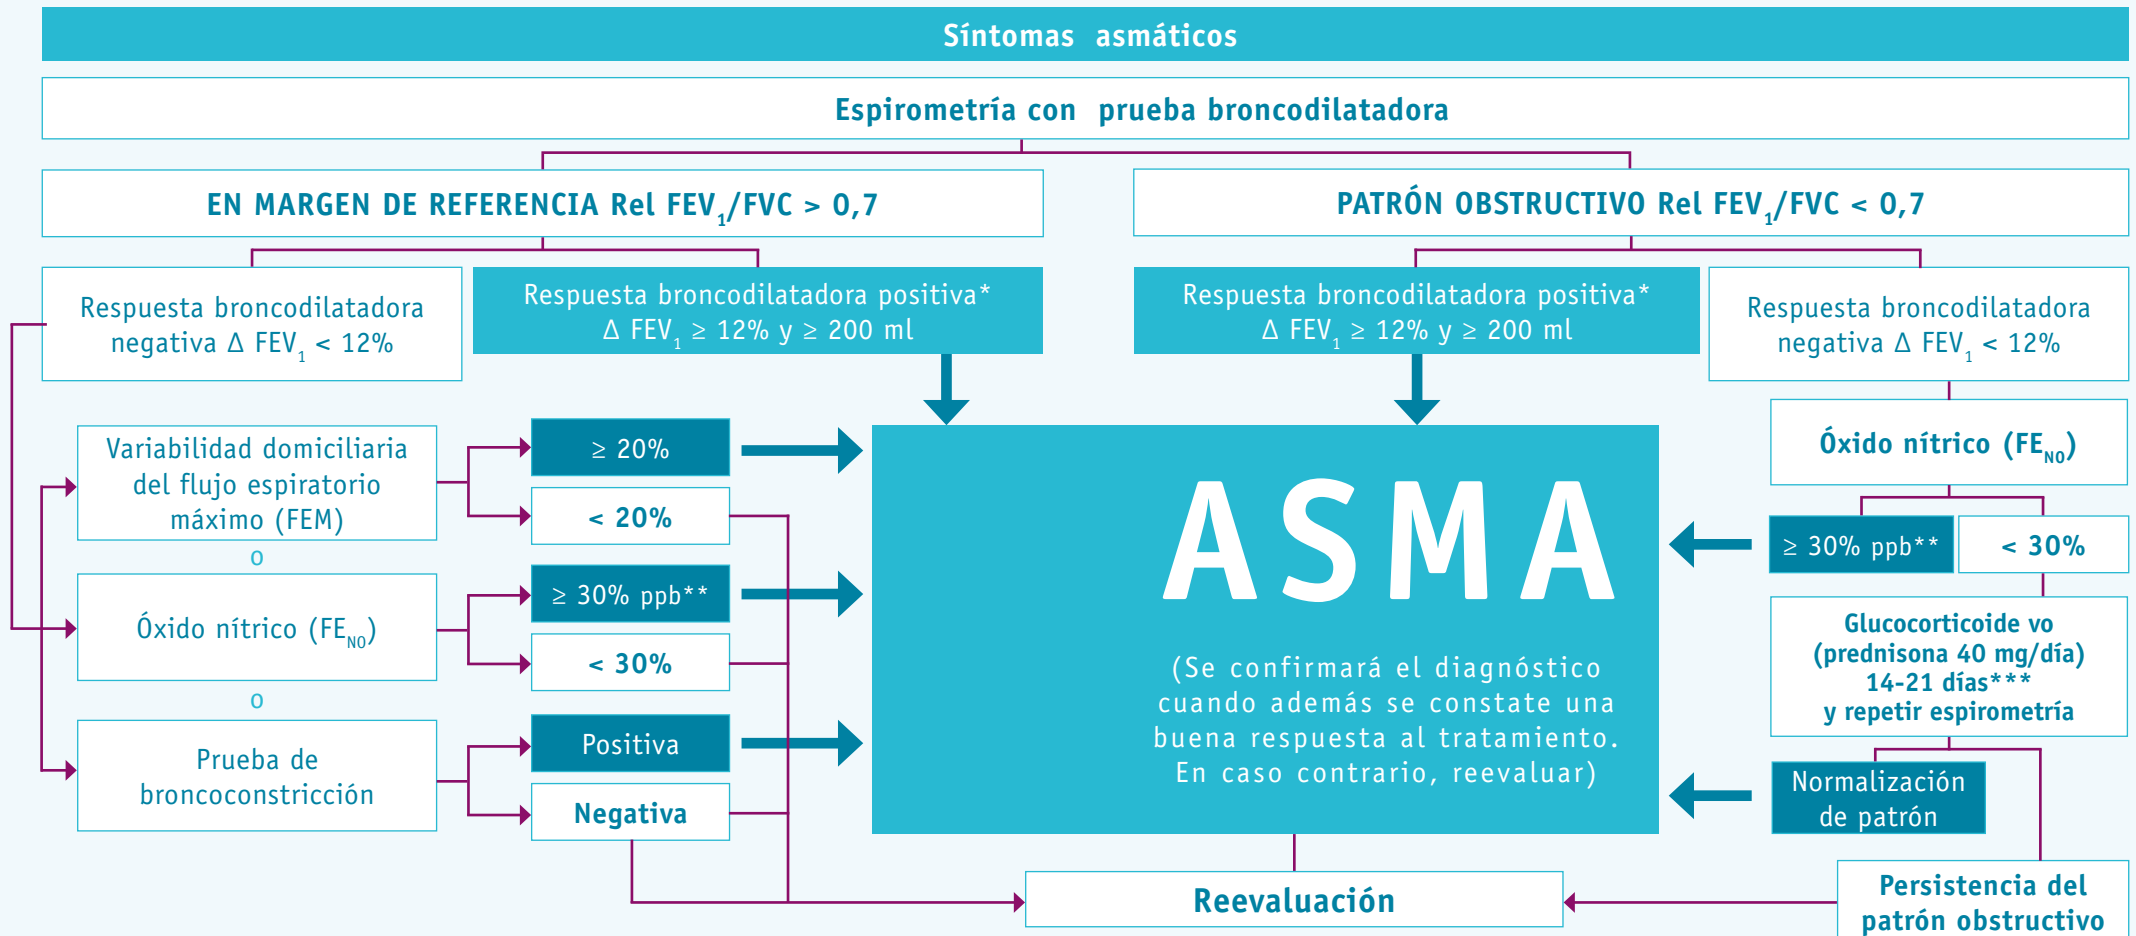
Síntomas asmáticos

Espirometría con prueba broncodilatadora

EN MARGEN DE REFERENCIA Rel $FEV_1$/FVC > 0,7

PATRÓN OBSTRUCTIVO Rel $FEV_1$/FVC < 0,7

Respuesta broncodilatadora negativa Δ $FEV_1$ < 12%

Respuesta broncodilatadora positiva* Δ $FEV_1$ ≥ 12% y ≥ 200 ml

Respuesta broncodilatadora positiva* Δ $FEV_1$ ≥ 12% y ≥ 200 ml

Respuesta broncodilatadora negativa Δ $FEV_1$ < 12%

Variabilidad domiciliaria del flujo espiratorio máximo (FEM)

o

Óxido nítrico ($FE_{NO}$)

o

Prueba de broncoconstricción

≥ 20%

< 20%

≥ 30% ppb**

< 30%

Positiva

Negativa

ASMA

(Se confirmará el diagnóstico cuando además se constate una buena respuesta al tratamiento. En caso contrario, reevaluar)

Óxido nítrico ($FE_{NO}$)

≥ 30% ppb**

< 30%

Glucocorticoide vo (prednisona 40 mg/día) 14-21 días*** y repetir espirometría

Normalización de patrón

Persistencia del patrón obstructivo

Reevaluación